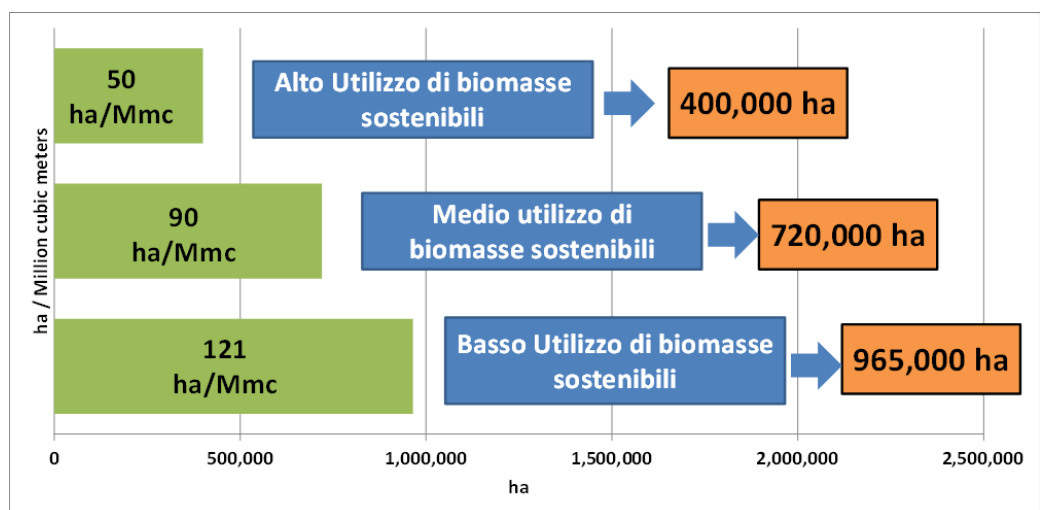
50 ha/Mmc

Alto Utilizzo di biomasse sostenibili

400,000 ha

90 ha/Mmc

Medio utilizzo di biomasse sostenibili

720,000 ha

121 ha/Mmc

Basso Utilizzo di biomasse sostenibili

965,000 ha

ha / Million cubic meters

0
500,000
1,000,000
1,500,000
2,000,000
2,500,000

ha